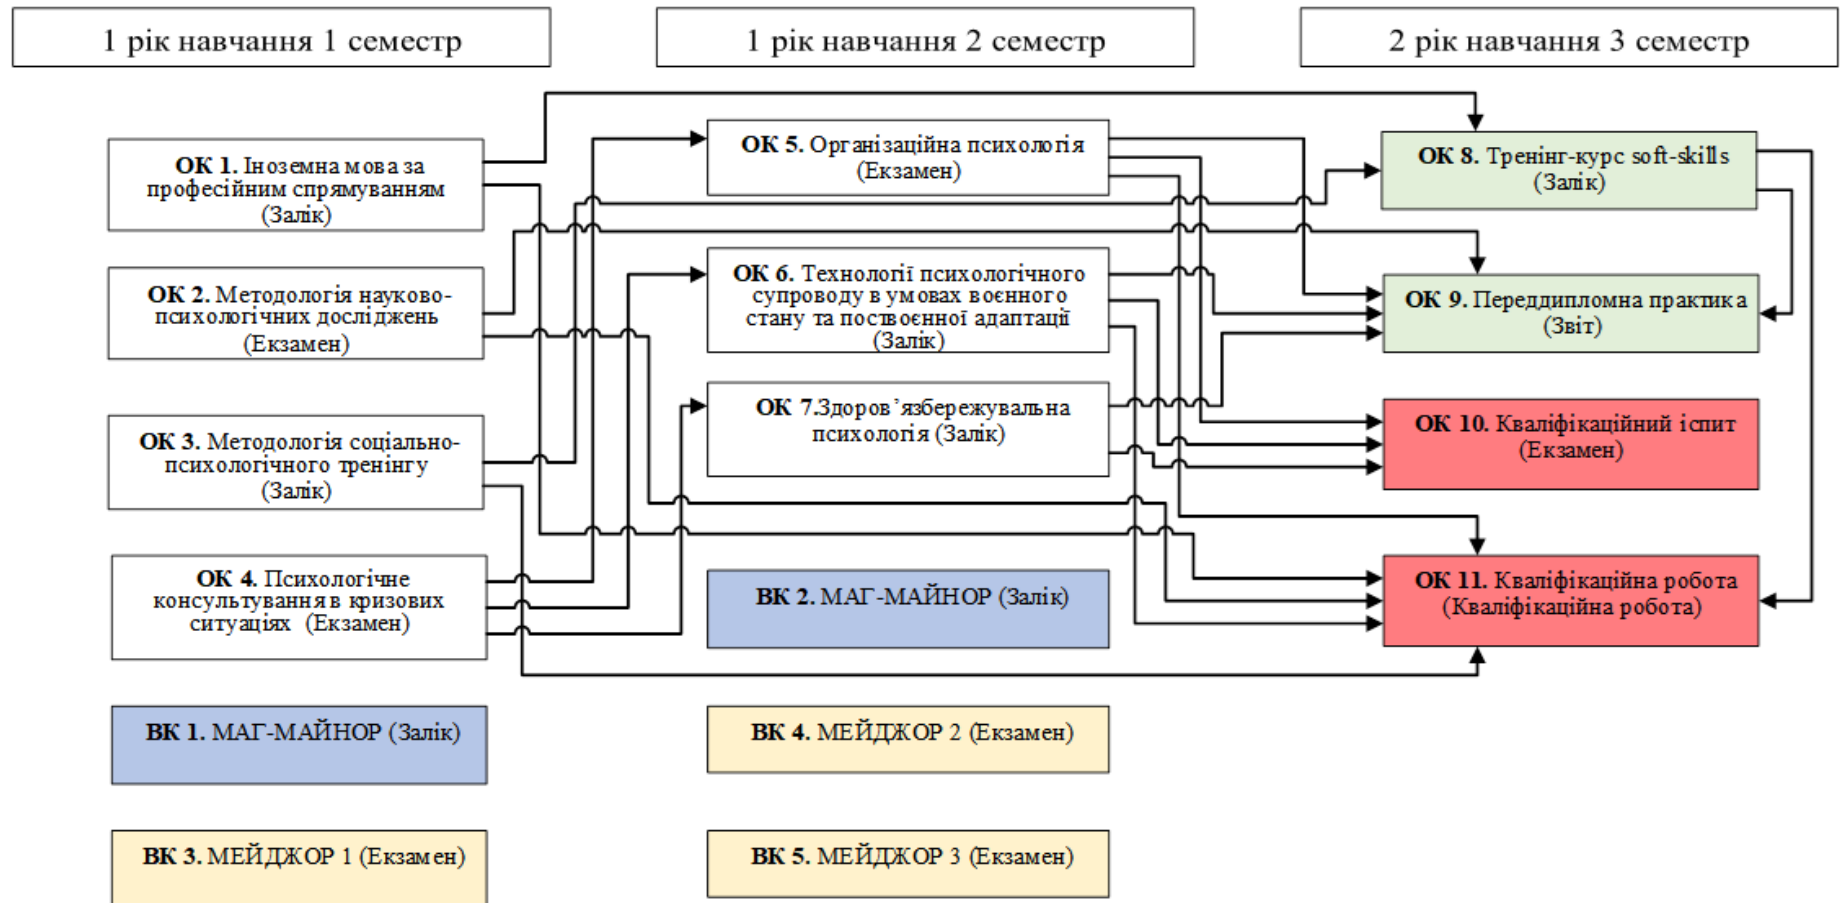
1 рік навчання 1 семестр

1 рік навчання 2 семестр

2 рік навчання 3 семестр

ОК 1. Іноземна мова за професійним спрямуванням (Залік)

ОК 2. Методологія науково-психологічних досліджень (Екзамен)

ОК 3. Методологія соціально-психологічного тренінгу (Залік)

ОК 4. Психологічне консультування в кризових ситуаціях (Екзамен)

ВК 1. МАГ-МАЙНОР (Залік)

ВК 3. МЕЙДЖОР 1 (Екзамен)

ОК 5. Організаційна психологія (Екзамен)

ОК 6. Технології психологічного супроводу в умовах воєнного стану та поствоєнної адаптації (Залік)

ОК 7.Здоров'язбережувальна психологія (Залік)

ВК 2. МАГ-МАЙНОР (Залік)

ВК 4. МЕЙДЖОР 2 (Екзамен)

ВК 5. МЕЙДЖОР 3 (Екзамен)

ОК 8. Тренінг-курс soft-skills (Залік)

ОК 9. Переддипломна практика (Звіт)

ОК 10. Кваліфікаційний іспит (Екзамен)

ОК 11. Кваліфікаційна робота (Кваліфікаційна робота)